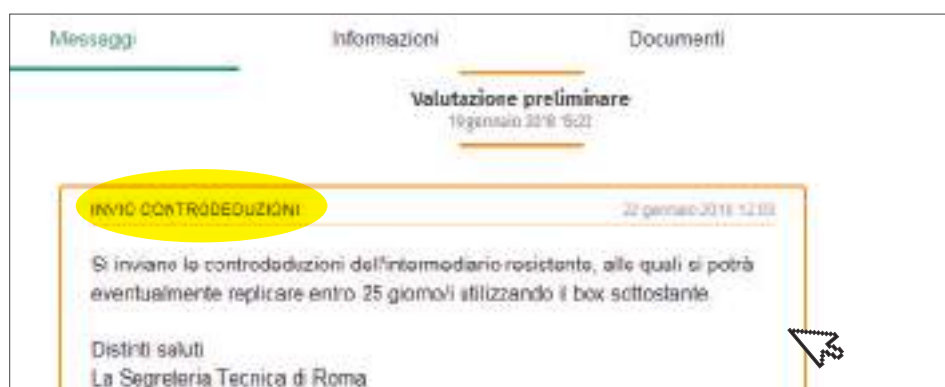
Messaggi

Informazioni

Documenti

Valutazione preliminare
19 gennaio 2018 15:22

INVIO CONTRODEDUZIONI

22 gennaio 2018 12:03

Si inviano le controdeduzioni dell'intermediario resistente, alle quali si potrà eventualmente replicare entro 25 giorno/i utilizzando il box sottostante.

Distinti saluti
La Segreteria Tecnica di Roma